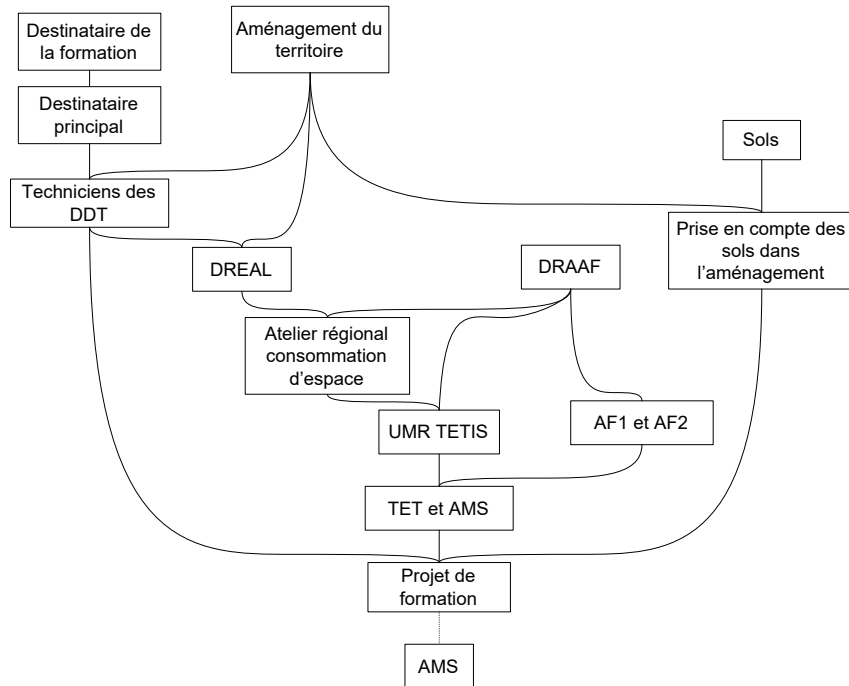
Destinataire de la formation

Aménagement du territoire

Destinataire principal

Sols

Techniciens des DDT

Prise en compte des sols dans l'aménagement

DREAL

DRAAF

Atelier régional consommation d'espace

UMR TETIS

AF1 et AF2

TET et AMS

Projet de formation

AMS